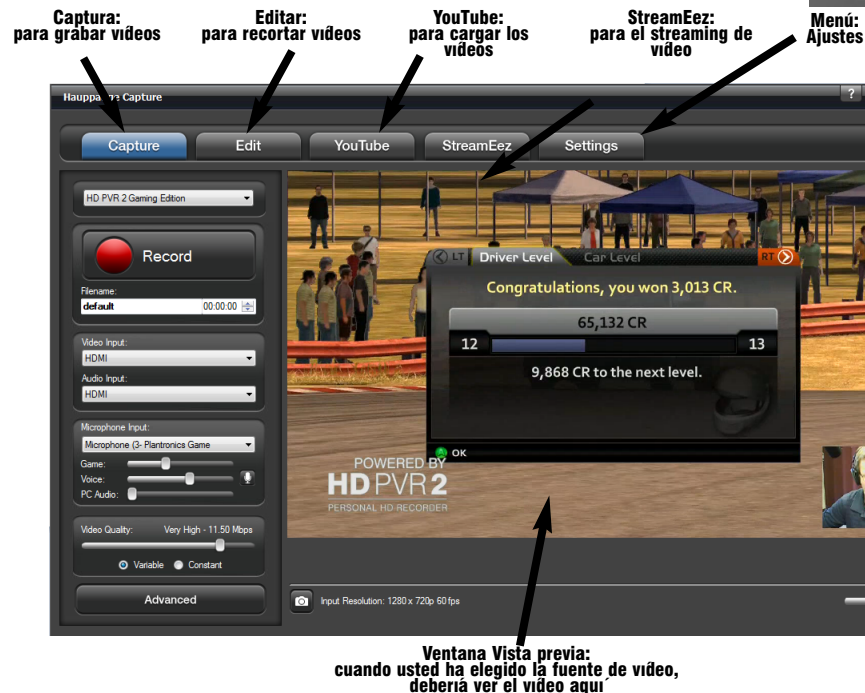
Captura:
para grabar vídeos

Editar:
para recortar vídeos

YouTube:
para cargar los vídeos

StreamEez:
para el streaming de vídeo

Menú:
Ajustes

Hauppa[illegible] Capture

?

Capture

Edit

YouTube

StreamEez

Settings

HD PVR 2 Gaming Edition

Record

Filename:

default

00:00:00

Video Input:

HDMI

Audio Input:

HDMI

Microphone Input:

Microphone (3- Plantronics Game

Game:

Voice:

PC Audio:

Video Quality:

Very High - 11.50 Mbps

Variable

Constant

Advanced

LT

Driver Level

Car Level

RT

Congratulations, you won 3,013 CR.

65,132 CR

12

13

9,868 CR to the next level.

OK

POWERED BY

HD PVR 2

PERSONAL HD RECORDER

Input Resolution: 1280 x 720p 60 fps

Ventana Vista previa:
cuando usted ha elegido la fuente de vídeo, debería ver el vídeo aquí